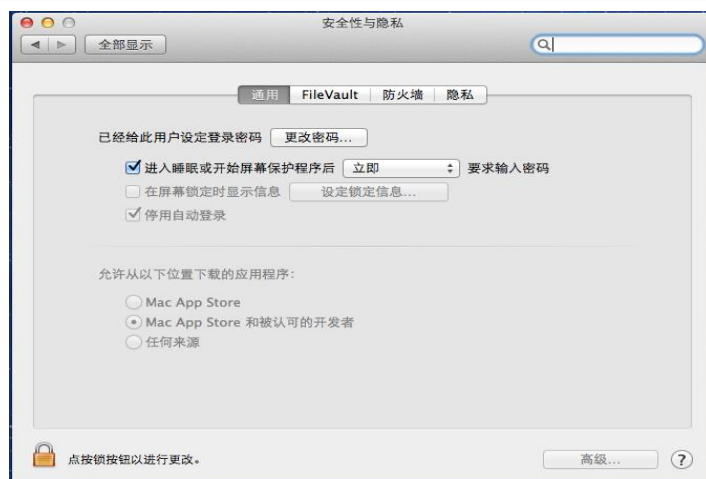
安全性与隐私

全部显示

通用 FileVault 防火墙 隐私

已经给此用户设定登录密码 更改密码...

进入睡眠或开始屏幕保护程序后 立即 要求输入密码

在屏幕锁定时显示信息 设定锁定信息...

停用自动登录

允许从以下位置下载的应用程序:

Mac App Store

Mac App Store 和被认可的开发者

任何来源

点按锁按钮以进行更改。

高级...

?